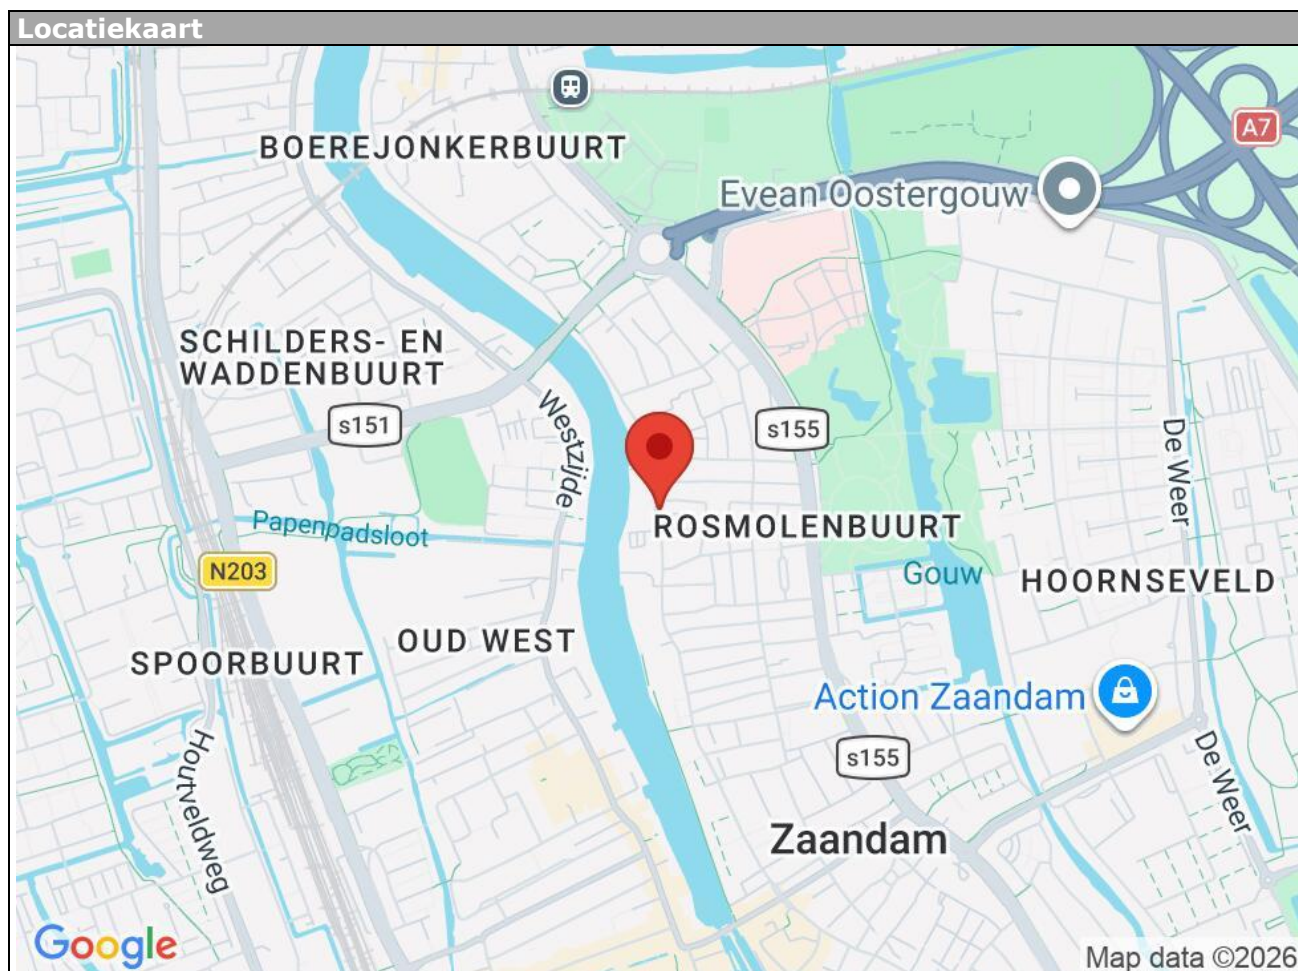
Locatiekaart

A7

BOEREJONKERBUURT

Evean Oostergouw

SCHILDERS- EN WADDENBUURT

s151

Westzijde

s155

ROSMOLENBUURT

De Weer

Papenpadsloot

N203

Gouw

HOORNSEVELD

OUD WEST

SPOORBUURT

Action Zaandam

s155

Houtveldweg

De Weer

Zaandam

Google

Map data ©2026